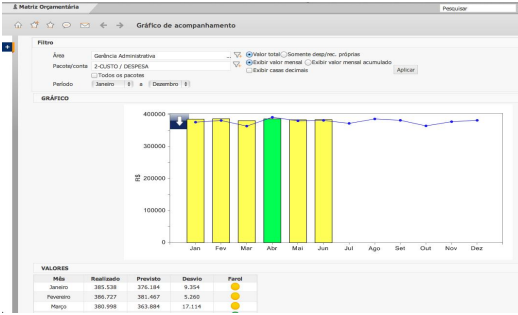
Matriz Orçamentária

Pesquisar

Gráfico de acompanhamento

Filtro

Área Gerência Administrativa

Pacote/conta 2-CUSTO / DESPESA

Todos os pacotes

Período Janeiro a Dezembro

Valor total Somente desp/rec. próprias

Exibir valor mensal Exibir valor mensal acumulado

Exibir casas decimais

Aplicar

GRÁFICO

400000

300000

R$ 200000

100000

0

Jan Fev Mar Abr Mai Jun Jul Ago Set Out Nov Dez

VALORES

| Mês | Realizado | Previsto | Desvio | Farol |
|---|---|---|---|---|
| Janeiro | 385.538 | 376.184 | 9.354 | |
| Fevereiro | 386.727 | 381.467 | 5.260 | |
| Março | 380.998 | 363.884 | 17.114 | |